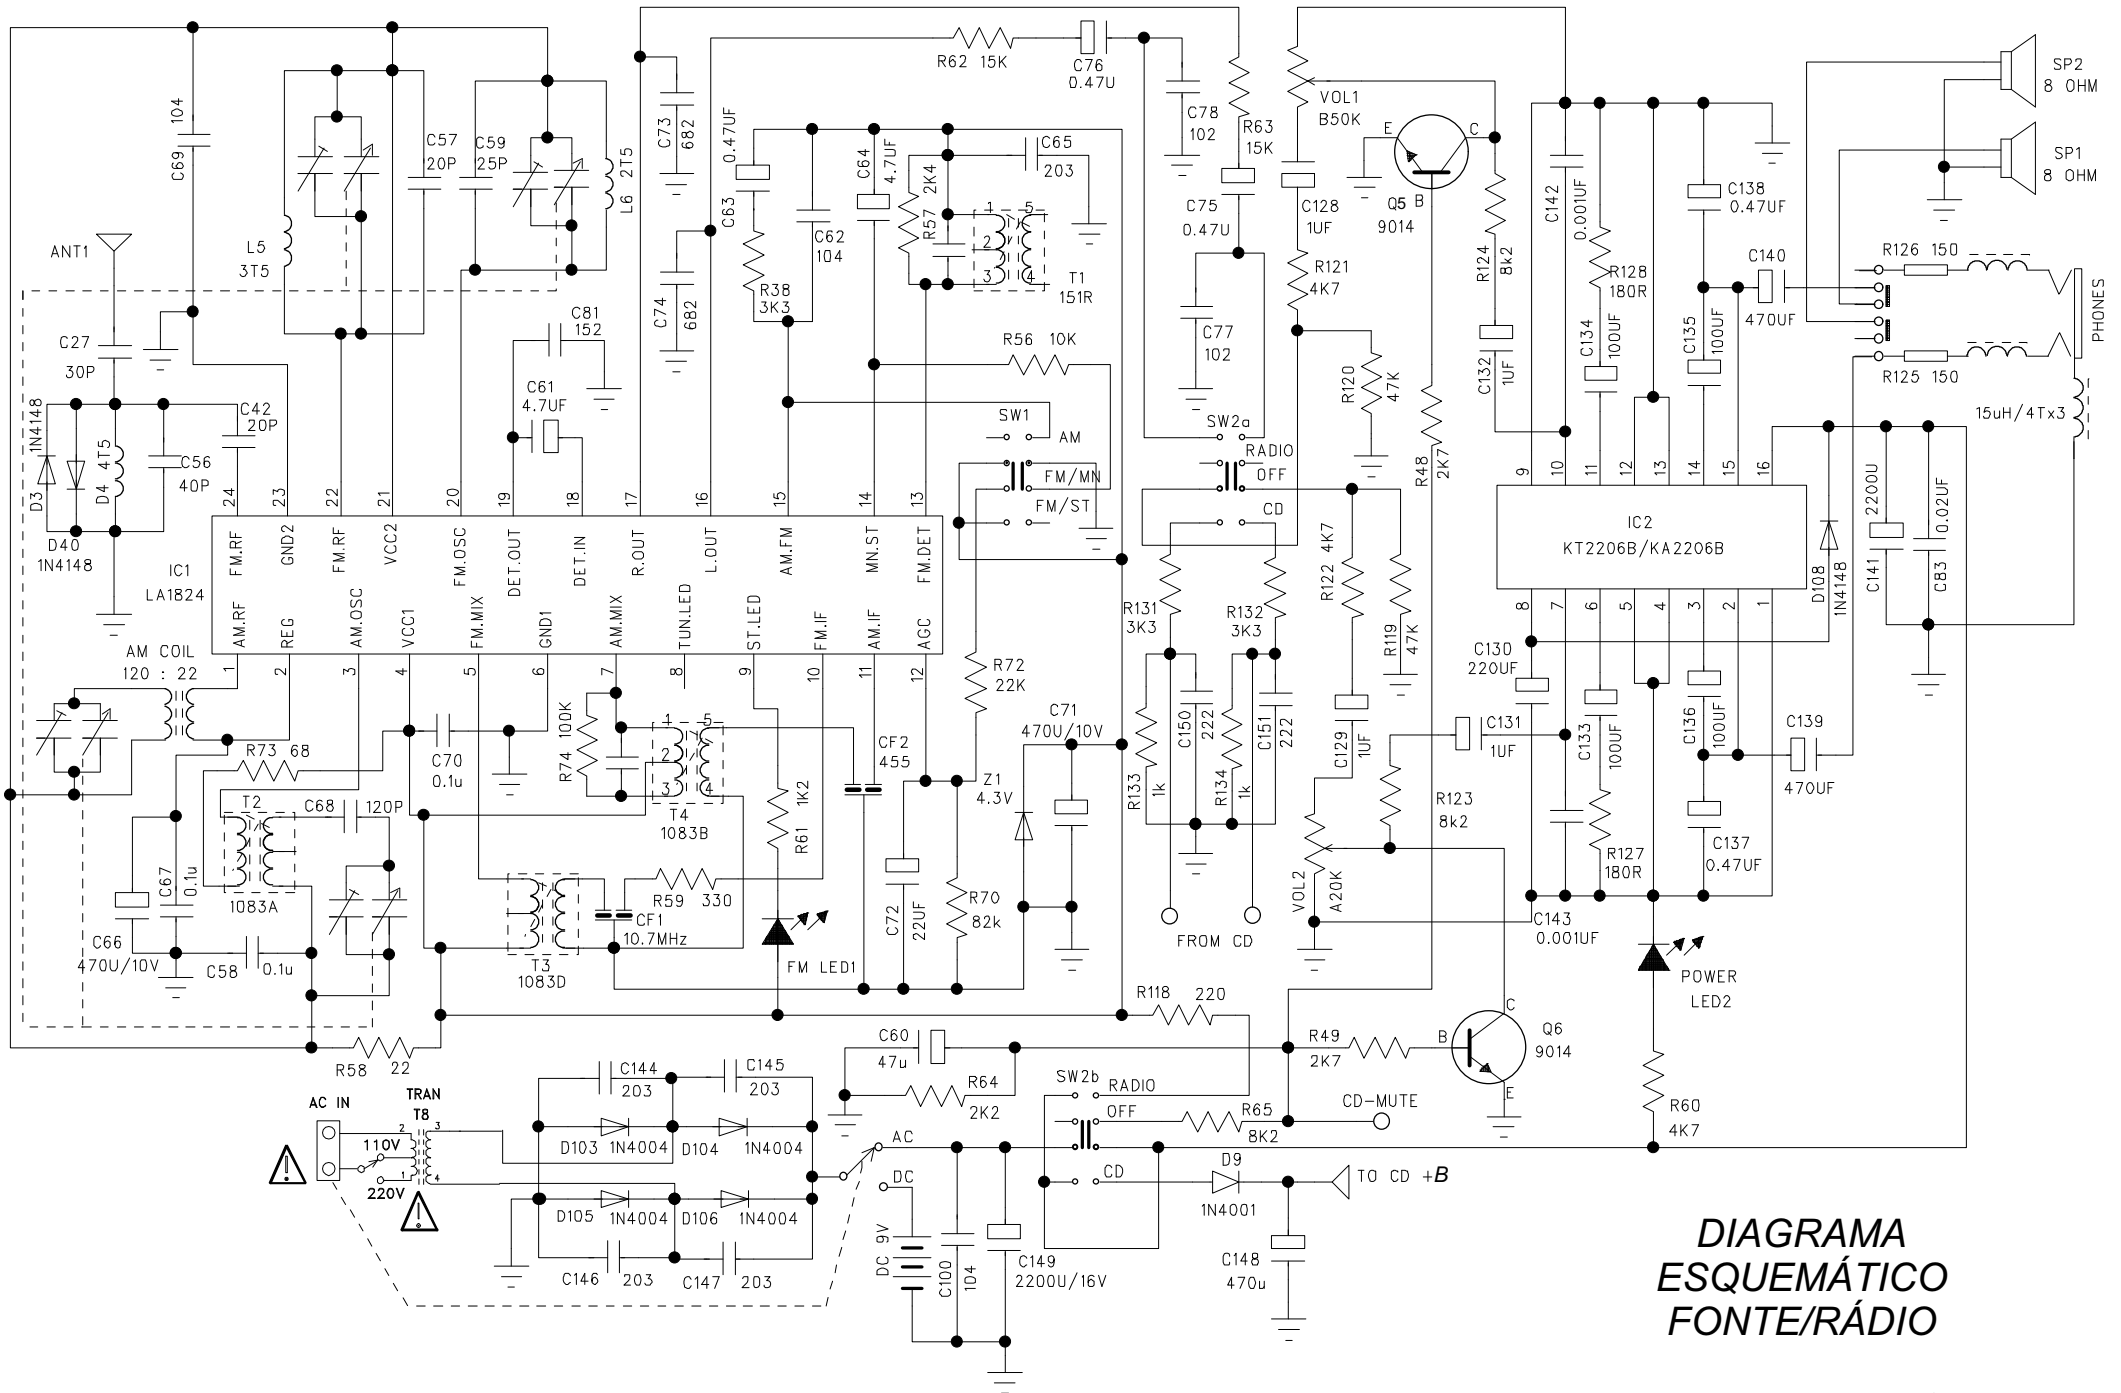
R62 15K
C76 0.47U
C78 102
R63 15K
VOL1 B50K
SP2 8 OHM
SP1 8 OHM
C69 104
C57 20P
C59 25P
L6 2T5
L5 3T5
C73 682
C63 0.47UF
C64 4.7UF
C65 203
R57 2K4
T1 151R
C62 104
R38 3K3
C74 682
C75 0.47U
C77 102
C128 1UF
R121 4K7
Q5 9014
E C B
R124 8k2
C142 0.001UF
R128 180R
C138 0.47UF
C140 470UF
R126 150
R125 150
PHONES
15uH/4Tx3
ANT1
C27 30P
C81 152
C61 4.7UF
R56 10K
SW1 AM FM/MN FM/ST
SW2a RADIO OFF CD
R120 47K
R48 2K7
C132 1UF
C134 100UF
C135 100UF
1N4148 D3 D4 4T5 D40 1N4148
C42 20P
C56 40P
IC1 LA1824
24 23 22 21 20 19 18 17 16 15 14 13
FM.RF GND2 FM.RF VCC2 FM.OSC DET.OUT DET.IN R.OUT L.OUT AM.FM MN.ST FM.DET
AM.RF REG AM.OSC VCC1 FM.MIX GND1 AM.MIX TUN.LED ST.LED FM.IF AM.IF AGC
1 2 3 4 5 6 7 8 9 10 11 12
IC2 KT2206B/KA2206B
9 10 11 12 13 14 15 16
8 7 6 5 4 3 2 1
D108 1N4148
C141 2200U
C83 0.02UF
R131 3K3
R132 3K3
R122 4K7
R119 47K
C130 220UF
AM COIL 120 : 22
R73 68
C70 0.1u
R74 100K
T4 1083B
CF2 455
R72 22K
C71 470U/10V
R133 1k
C150 222
R134 1k
C151 222
C129 1UF
C131 1UF
C133 100UF
C136 100UF
C139 470UF
T2 1083A
C68 120P
C67 0.1u
C66 470U/10V
C58 0.1u
R61 1K2
Z1 4.3V
R123 8k2
VOL2 A20K
R127 180R
C137 0.47UF
T3 1083D
R59 330
CF1 10.7MHz
FM LED1
C72 22UF
R70 82k
FROM CD
C143 0.001UF
POWER LED2
R118 220
R58 22
C60 47u
R64 2K2
R49 2K7
Q6 9014
B C E
AC IN
TRAN T8
110V 220V
C144 203
C145 203
D103 1N4004 D104 1N4004
D105 1N4004 D106 1N4004
C146 203 C147 203
SW2b RADIO OFF CD
R65 8K2
CD-MUTE
AC DC
DC 9V
C100 104
C149 2200U/16V
D9 1N4001
TO CD +B
C148 470u
R60 4K7
DIAGRAMA ESQUEMÁTICO FONTE/RÁDIO